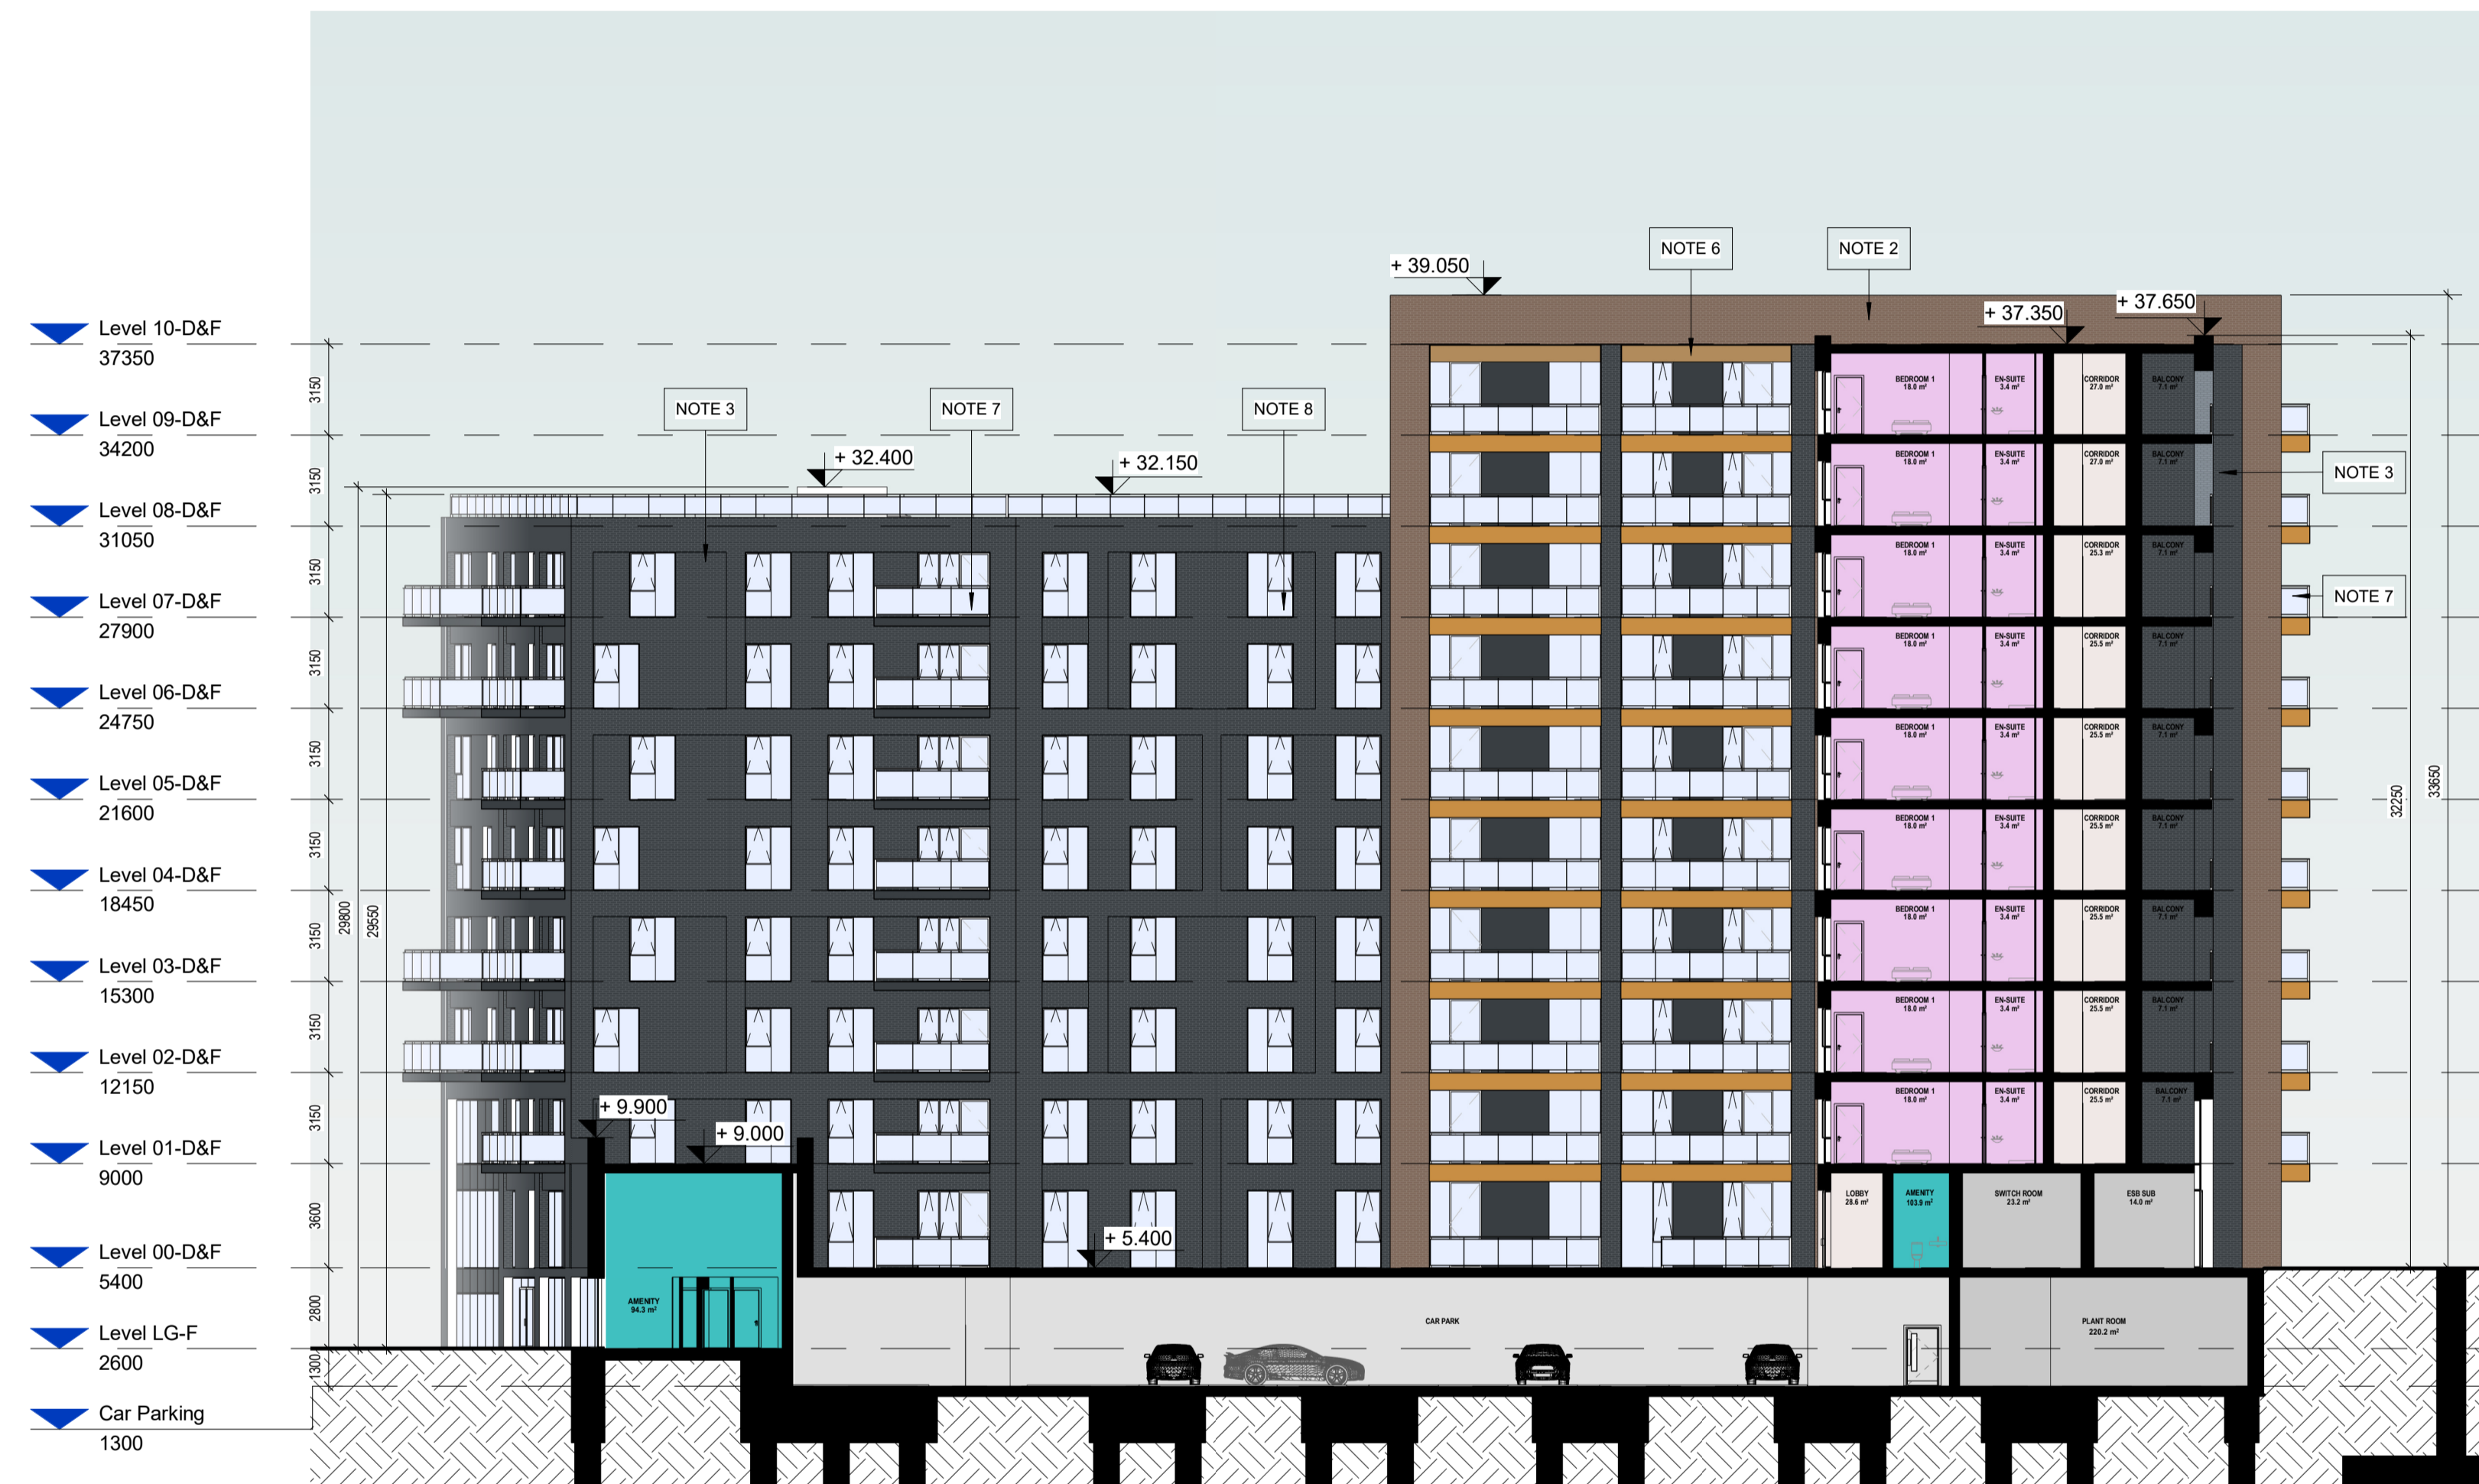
Level 10-D&F
37350

Level 09-D&F
34200

Level 08-D&F
31050

Level 07-D&F
27900

Level 06-D&F
24750

Level 05-D&F
21600

Level 04-D&F
18450

Level 03-D&F
15300

Level 02-D&F
12150

Level 01-D&F
9000

Level 00-D&F
5400

Level LG-F
2600

Car Parking
1300

3150
3150
3150
3150
3150
3150
3150
3150
3150
3600
2800
1300
29800
29550

NOTE 3
NOTE 7
NOTE 8
NOTE 6
NOTE 2
NOTE 3
NOTE 7

+ 39.050
+ 37.350
+ 37.650
+ 32.400
+ 32.150
+ 9.900
+ 9.000
+ 5.400

BEDROOM 1
18.0 m²
EN-SUITE
3.4 m²
CORRIDOR
27.0 m²
BALCONY
7.1 m²

BEDROOM 1
18.0 m²
EN-SUITE
3.4 m²
CORRIDOR
27.0 m²
BALCONY
7.1 m²

BEDROOM 1
18.0 m²
EN-SUITE
3.4 m²
CORRIDOR
25.3 m²
BALCONY
7.1 m²

BEDROOM 1
18.0 m²
EN-SUITE
3.4 m²
CORRIDOR
25.5 m²
BALCONY
7.1 m²

BEDROOM 1
18.0 m²
EN-SUITE
3.4 m²
CORRIDOR
25.5 m²
BALCONY
7.1 m²

BEDROOM 1
18.0 m²
EN-SUITE
3.4 m²
CORRIDOR
25.5 m²
BALCONY
7.1 m²

BEDROOM 1
18.0 m²
EN-SUITE
3.4 m²
CORRIDOR
25.5 m²
BALCONY
7.1 m²

BEDROOM 1
18.0 m²
EN-SUITE
3.4 m²
CORRIDOR
25.5 m²
BALCONY
7.1 m²

BEDROOM 1
18.0 m²
EN-SUITE
3.4 m²
CORRIDOR
25.5 m²
BALCONY
7.1 m²

LOBBY
28.6 m²
AMENITY
103.8 m²
SWITCH ROOM
23.2 m²
ESB SUB
14.0 m²

32250
33650

AMENITY
94.3 m²

CAR PARK

PLANT ROOM
220.2 m²